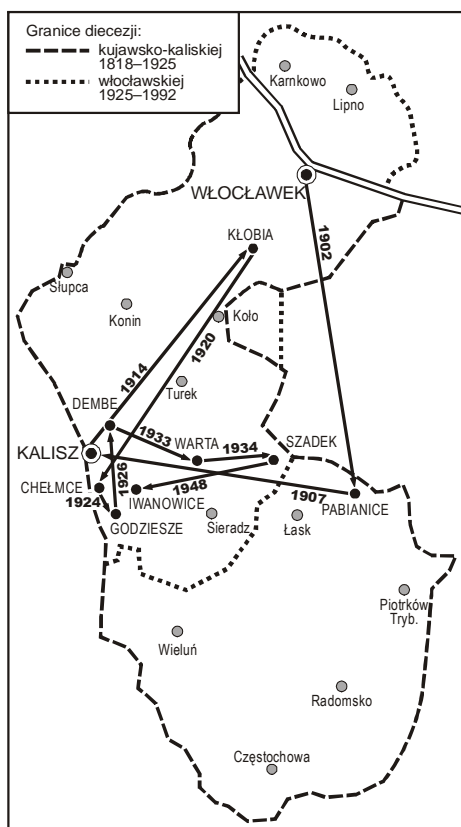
Granice diecezji:
kujawsko-kaliskiej 1818–1925
włocławskiej 1925–1992

Karnkowo
Lipno
WŁOCŁAWEK
1902
KŁOBIA
Słupca
Konin
Koło
1920
1914
DEMBE
Turek
1933
WARTA
1934
SZADEK
KALISZ
1926
CHEŁMCE
1948
1907
1924
IWANOWICE
PABIANICE
GODZIESZE
Sieradz
Łask
Piotrków Tryb.
Wieluń
Radomsko
Częstochowa